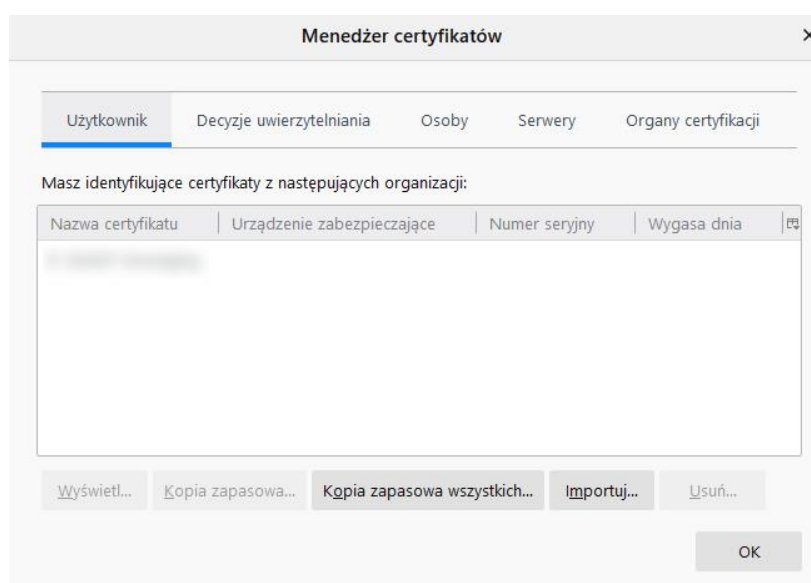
Menedżer certyfikatów

×

Użytkownik | Decyzje uwierzytelniania | Osoby | Serwery | Organy certyfikacji

Masz identyfikujące certyfikaty z następujących organizacji:

| Nazwa certyfikatu | Urządzenie zabezpieczające | Numer seryjny | Wygasa dnia |
|---|---|---|---|
| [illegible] | | | |

Wyświetl... | Kopia zapasowa... | Kopia zapasowa wszystkich... | Importuj... | Usuń...

OK